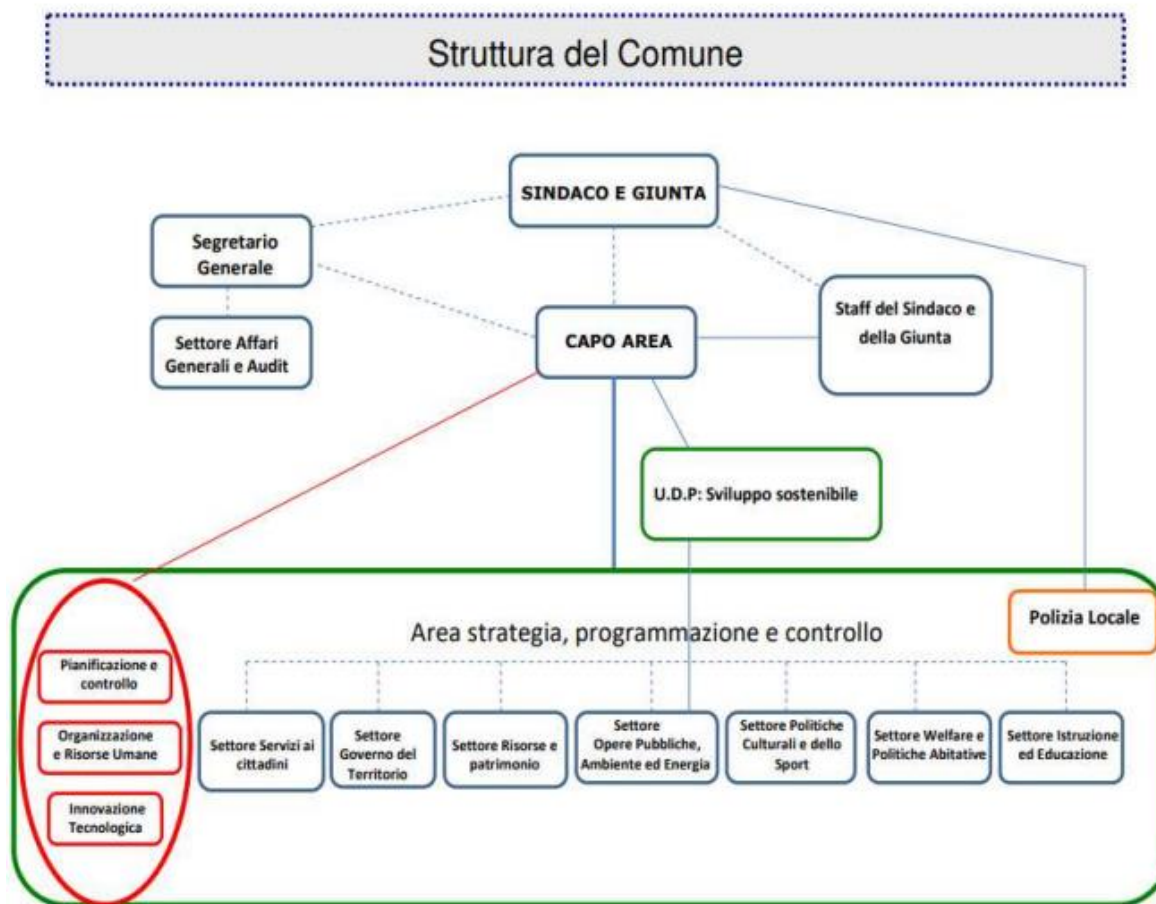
Struttura del Comune

SINDACO E GIUNTA

Segretario Generale

Settore Affari Generali e Audit

CAPO AREA

Staff del Sindaco e della Giunta

U.D.P: Sviluppo sostenibile

Polizia Locale

Area strategia, programmazione e controllo

Pianificazione e controllo

Organizzazione e Risorse Umane

Innovazione Tecnologica

Settore Servizi ai cittadini

Settore Governo del Territorio

Settore Risorse e patrimonio

Settore Opere Pubbliche, Ambiente ed Energia

Settore Politiche Culturali e dello Sport

Settore Welfare e Politiche Abitative

Settore Istruzione ed Educazione